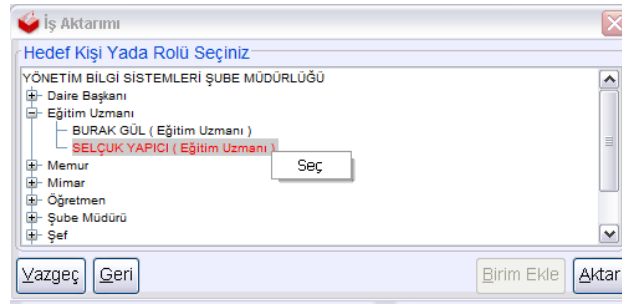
İş Aktarımı

Hedef Kişi Yada Rolü Seçiniz

YÖNETİM BİLGİ SİSTEMLERİ ŞUBE MÜDÜRLÜĞÜ
Daire Başkanı
Eğitim Uzmanı
BURAK GÜL ( Eğitim Uzmanı )
SELÇUK YAPICI ( Eğitim Uzmanı )
Seç
Memur
Mimar
Öğretmen
Şube Müdürü
Şef

Vazgeç
Geri
Birim Ekle
Aktar